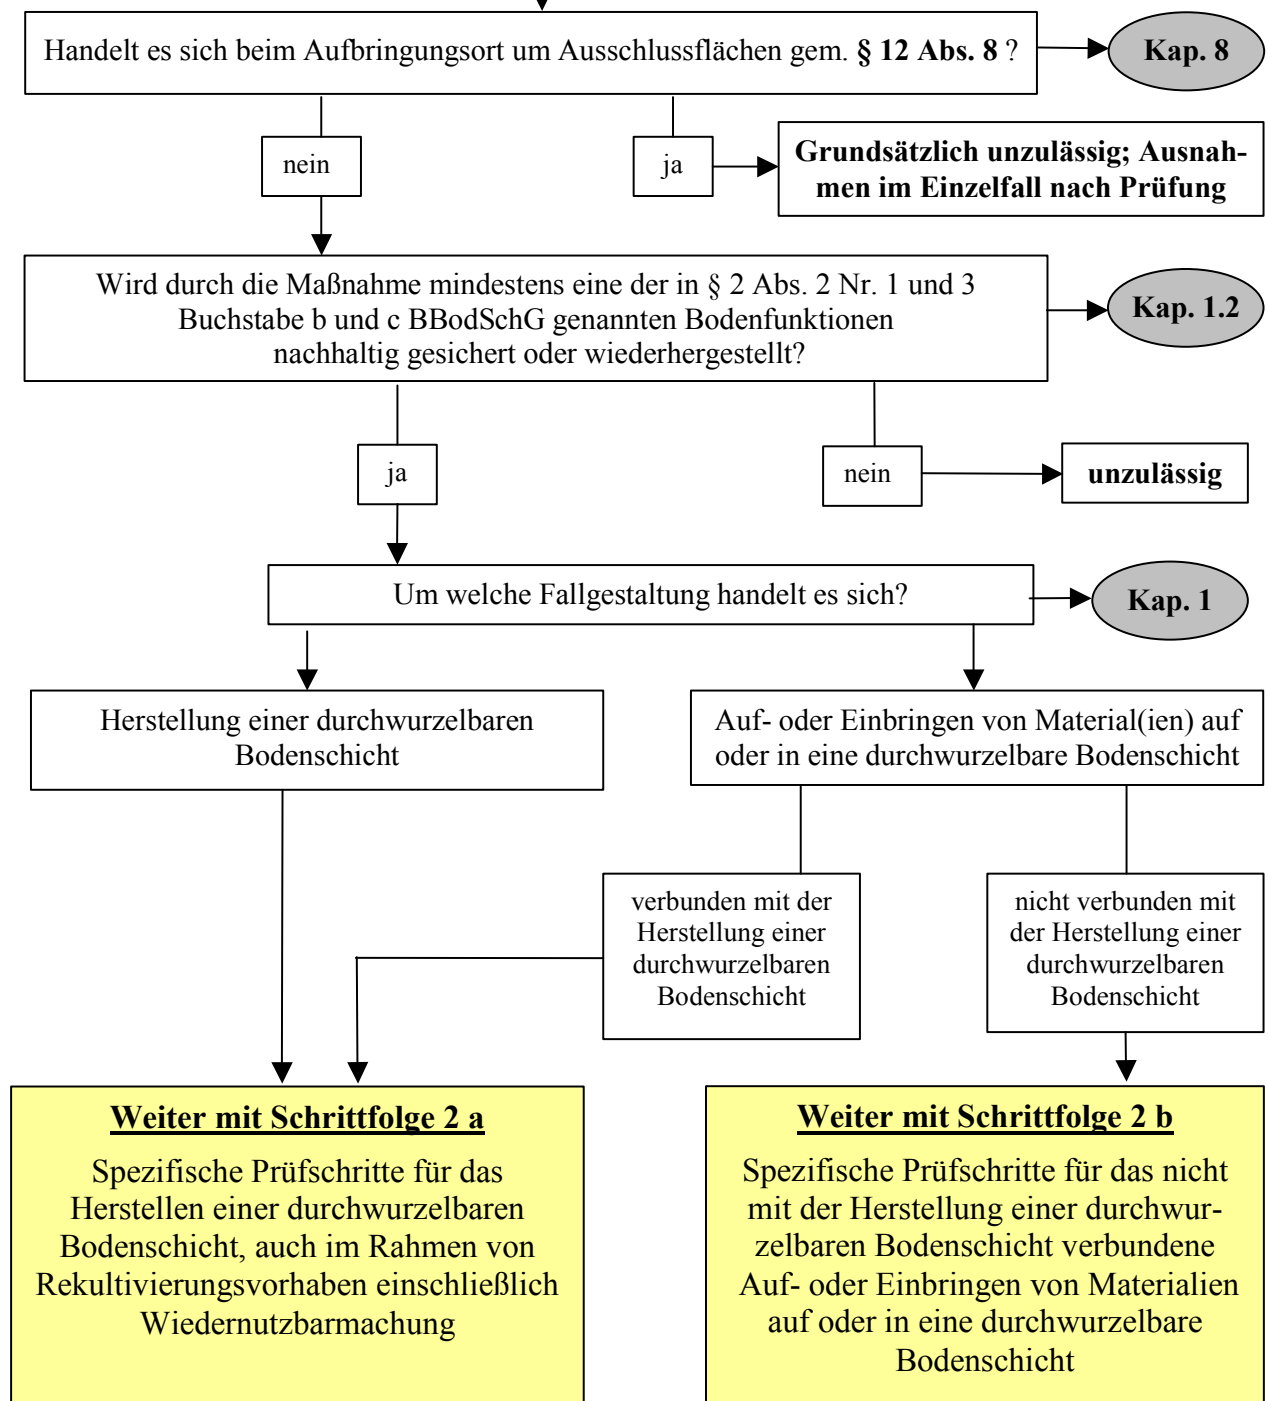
Handelt es sich beim Aufbringungsort um Ausschlussflächen gem. **§ 12 Abs. 8** ?

**Kap. 8**

nein

ja

**Grundsätzlich unzulässig; Ausnahmen im Einzelfall nach Prüfung**

Wird durch die Maßnahme mindestens eine der in § 2 Abs. 2 Nr. 1 und 3 Buchstabe b und c BBodSchG genannten Bodenfunktionen nachhaltig gesichert oder wiederhergestellt?

**Kap. 1.2**

ja

nein

**unzulässig**

Um welche Fallgestaltung handelt es sich?

**Kap. 1**

Herstellung einer durchwurzelbaren Bodenschicht

Auf- oder Einbringen von Material(ien) auf oder in eine durchwurzelbare Bodenschicht

verbunden mit der Herstellung einer durchwurzelbaren Bodenschicht

nicht verbunden mit der Herstellung einer durchwurzelbaren Bodenschicht

**Weiter mit Schrittfolge 2 a**

Spezifische Prüfschritte für das Herstellen einer durchwurzelbaren Bodenschicht, auch im Rahmen von Rekultivierungsvorhaben einschließlich Wiedernutzbarmachung

**Weiter mit Schrittfolge 2 b**

Spezifische Prüfschritte für das nicht mit der Herstellung einer durchwurzelbaren Bodenschicht verbundene Auf- oder Einbringen von Materialien auf oder in eine durchwurzelbare Bodenschicht